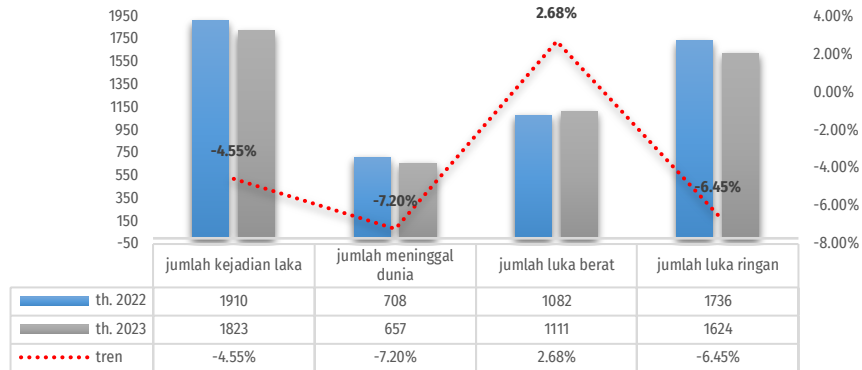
1950
1750
1550
1350
1150
950
750
550
350
150
-50

4.00%
2.00%
0.00%
-2.00%
-4.00%
-6.00%
-8.00%

-4.55%
-7.20%
2.68%
-6.45%

| | jumlah kejadian laka | jumlah meninggal dunia | jumlah luka berat | jumlah luka ringan |
|---|---|---|---|---|
| th. 2022 | 1910 | 708 | 1082 | 1736 |
| th. 2023 | 1823 | 657 | 1111 | 1624 |
| tren | -4.55% | -7.20% | 2.68% | -6.45% |